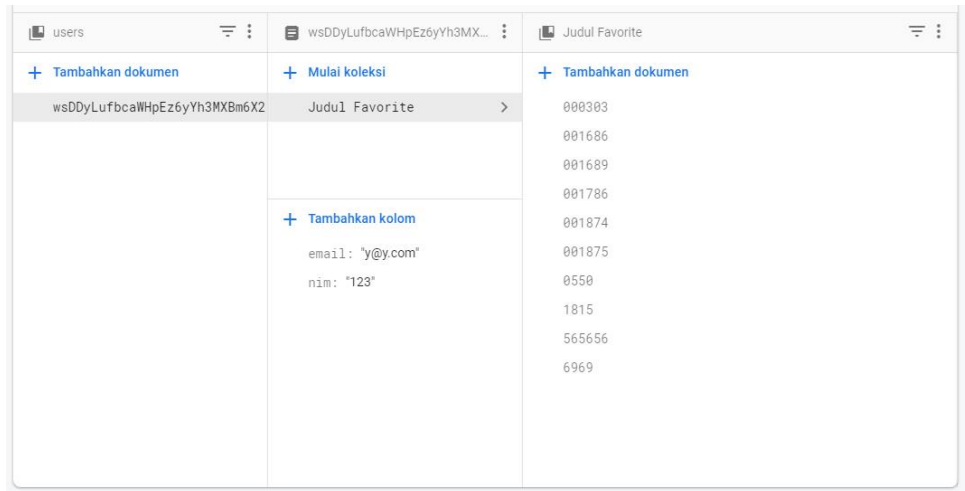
users

+ Tambahkan dokumen

wsDDyLufbcaWHpEz6yYh3MXBm6X2

wsDDyLufbcaWHpEz6yYh3MX...

+ Mulai koleksi

Judul Favorite

+ Tambahkan kolom

email: "y@y.com"

nim: "123"

Judul Favorite

+ Tambahkan dokumen

000303

001686

001689

001786

001874

001875

0550

1815

565656

6969